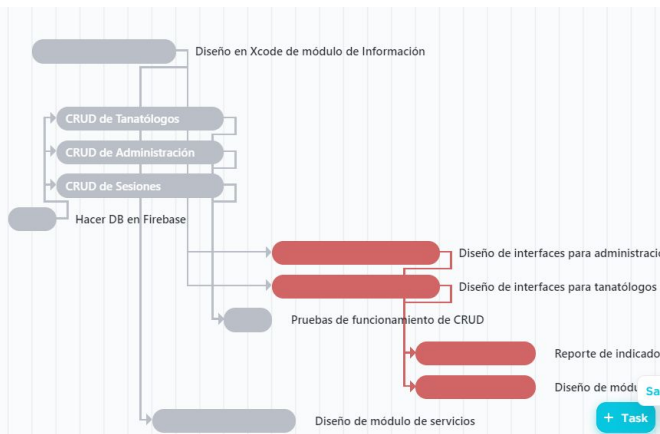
Diseño en Xcode de módulo de Información

CRUD de Tanatólogos

CRUD de Administración

CRUD de Sesiones

Hacer DB en Firebase

Diseño de interfaces para administracio

Diseño de interfaces para tanatólogos

Pruebas de funcionamiento de CRUD

Reporte de indicado

Diseño de módu

Sa

Diseño de módulo de servicios

+ Task